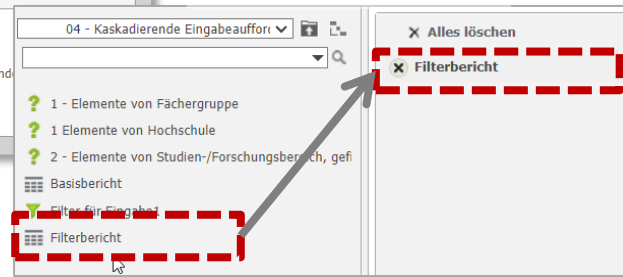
04 - Kaskadierende Eingabeaufford

nde

1 - Elemente von Fächergruppe

1 Elemente von Hochschule

2 - Elemente von Studien-/Forschungsbereich, gefi

Basisbericht

Filter für Eingabe1

Filterbericht

Alles löschen

Filterbericht